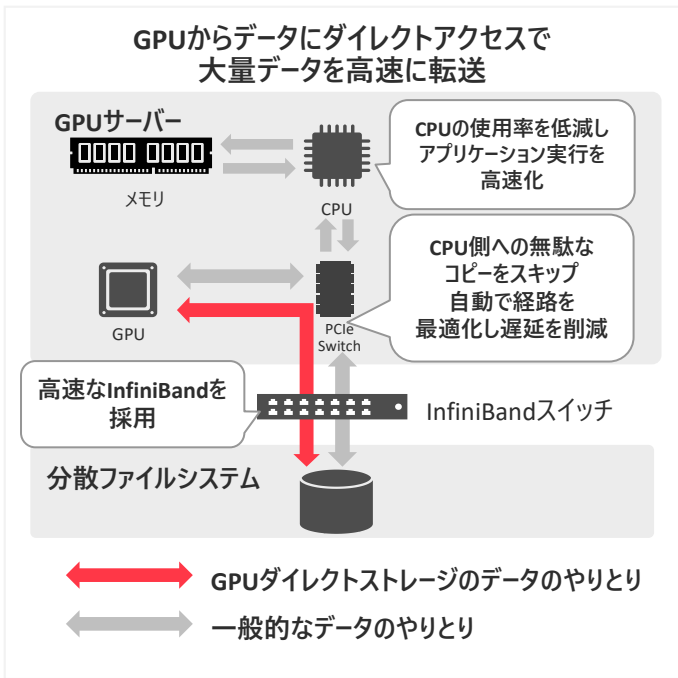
GPUからデータにダイレクトアクセスで
大量データを高速に転送

GPUサーバー

メモリ

CPU

CPUの使用率を低減し
アプリケーション実行を
高速化

GPU

PCIe
Switch

CPU側への無駄な
コピーをスキップ
自動で経路を
最適化し遅延を削減

高速なInfiniBandを
採用

InfiniBandスイッチ

分散ファイルシステム

GPUダイレクトストレージのデータのやりとり

一般的なデータのやりとり